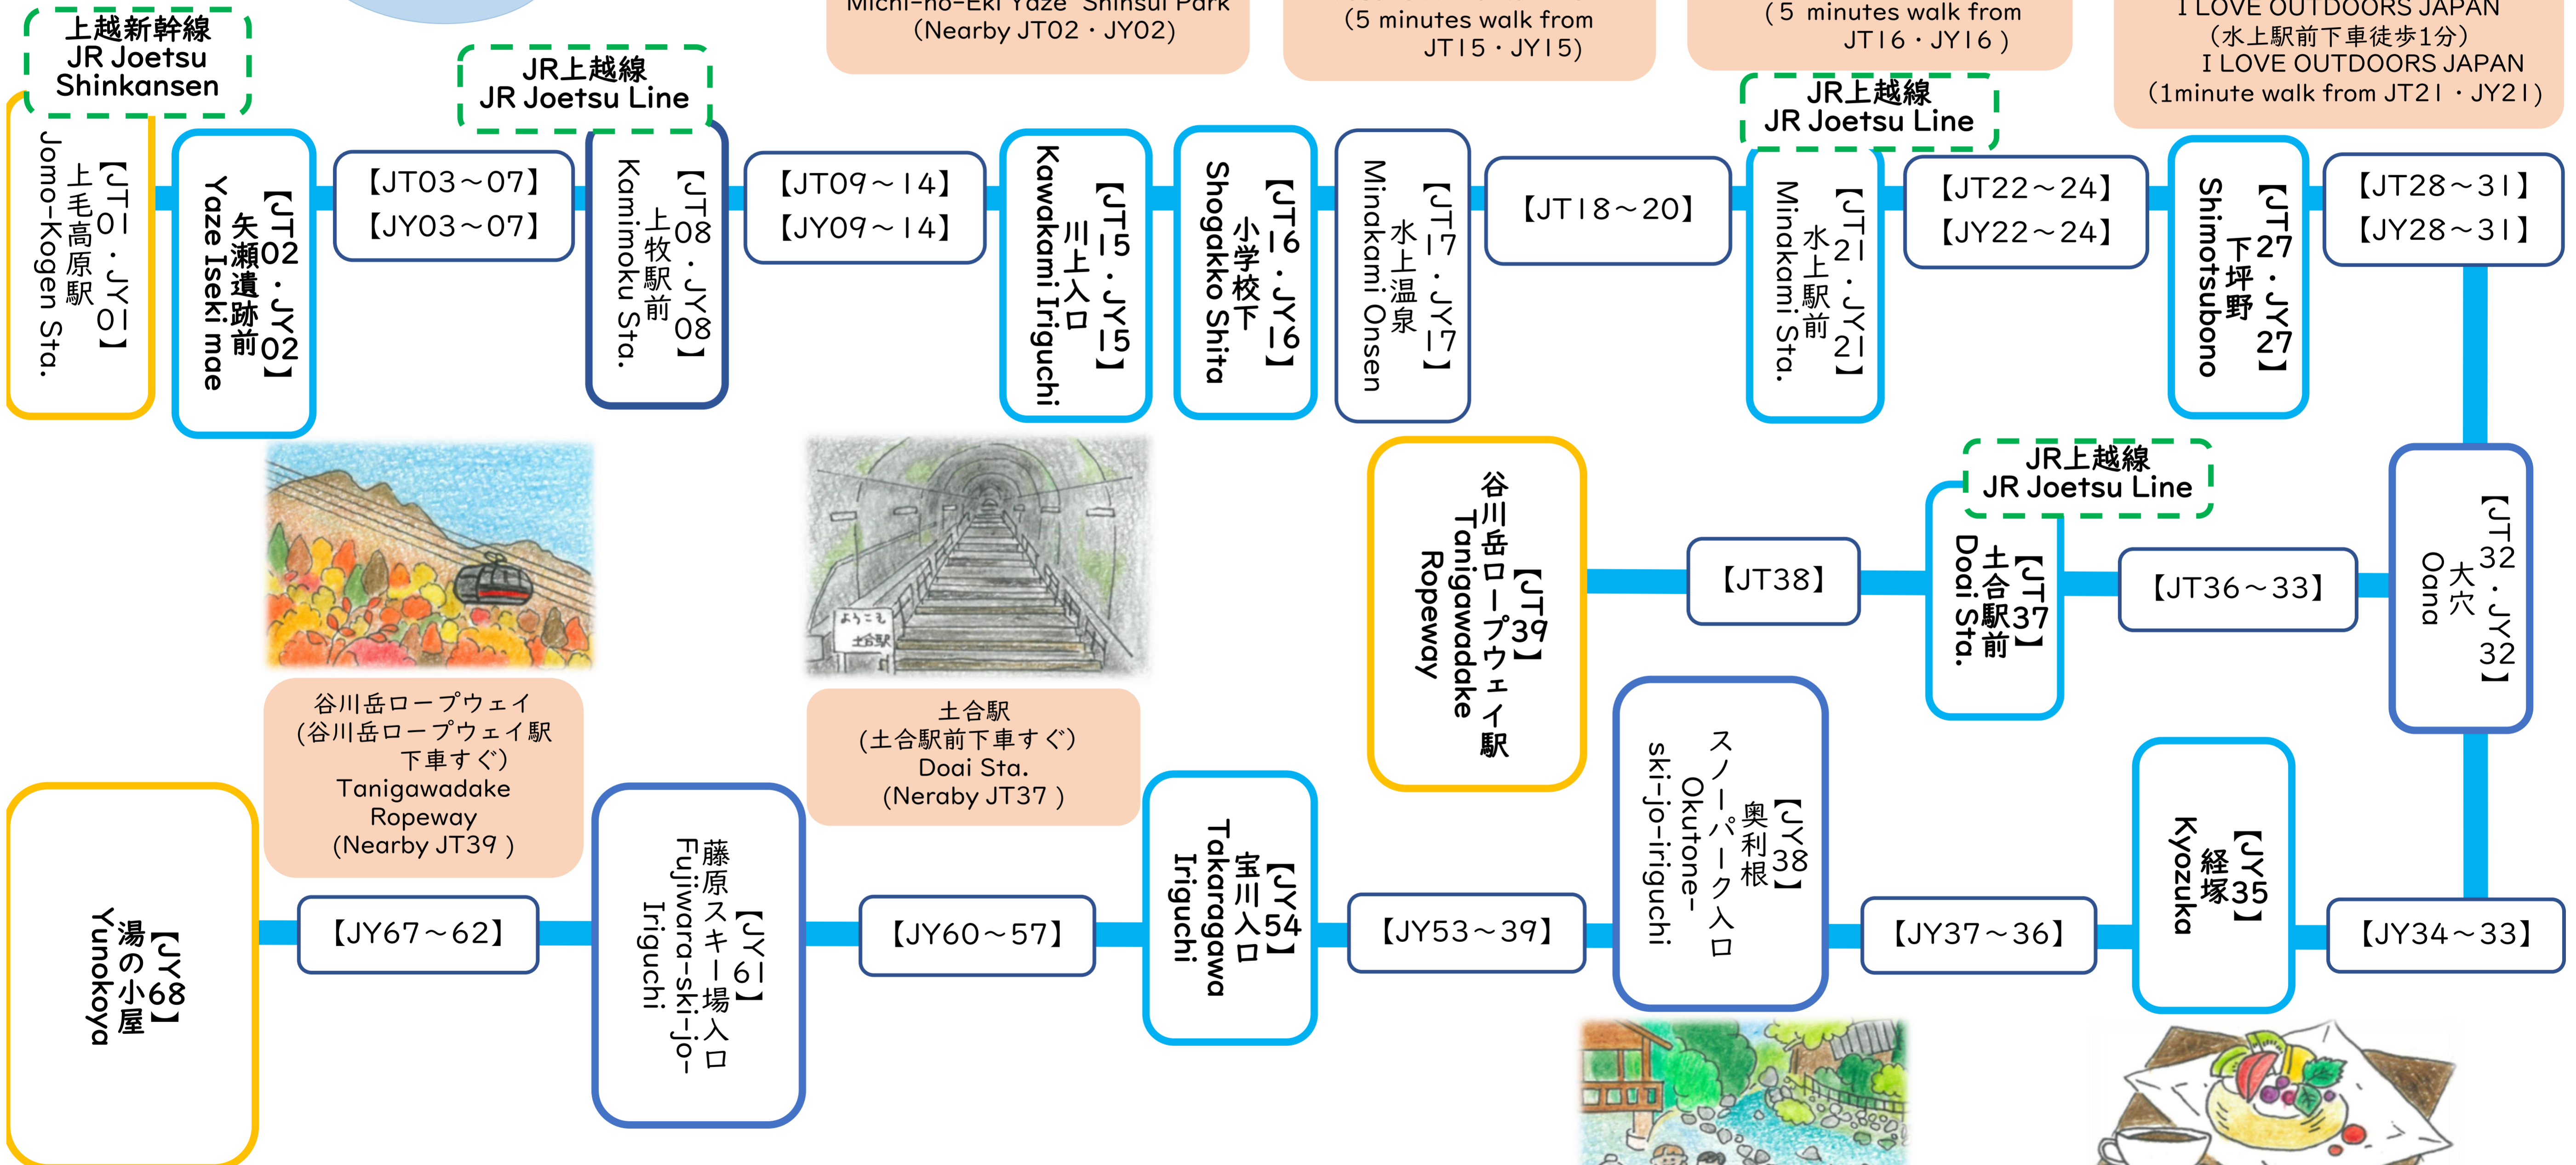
上越新幹線
JR Joetsu Shinkansen

JR上越線
JR Joetsu Line

Michi-no-Eki Yaze Shinsui Park
(Nearby JT02・JY02)

(5 minutes walk from JT15・JY15)

(5 minutes walk from JT16・JY16)

I LOVE OUTDOORS JAPAN
(水上駅前下車徒歩1分)
I LOVE OUTDOORS JAPAN
(1minute walk from JT21・JY21)

【JT01・JY01】
上毛高原駅
Jomo-Kogen Sta.

【JT02・JY02】
矢瀬遺跡前
Yaze Iseki mae

【JT03～07】
【JY03～07】

【JT08・JY08】
上牧駅前
Kamimoku Sta.

【JT09～14】
【JY09～14】

【JT15・JY15】
川上入口
Kawakami Iriguchi

【JT16・JY16】
小学校下
Shogakko Shita

【JT17・JY17】
水上温泉
Minakami Onsen

【JT18～20】

JR上越線
JR Joetsu Line

【JT21・JY21】
水上駅前
Minakami Sta.

【JT22～24】
【JY22～24】

【JT27・JY27】
下坪野
Shimotsubono

【JT28～31】
【JY28～31】

【JT39】
谷川岳ロープウェイ駅
Tanigawadake Ropeway

【JT38】

JR上越線
JR Joetsu Line

【JT37】
土合駅前
Doai Sta.

【JT36～33】

【JT32・JY32】
大穴
Oana

谷川岳ロープウェイ
(谷川岳ロープウェイ駅下車すぐ)
Tanigawadake Ropeway
(Nearby JT39 )

ようこそ 土合駅

土合駅
(土合駅前下車すぐ)
Doai Sta.
(Neraby JT37 )

【JY68】
湯の小屋
Yunokoya

【JY67～62】

【JY61】
藤原スキー場入口
Fujiwara-ski-jo-Iriguchi

【JY60～57】

【JY54】
宝川入口
Takaragawa Iriguchi

【JY53～39】

【JY38】
奥利根スノーパーク入口
Okutone-ski-jo-iriguchi

【JY37～36】

【JY35】
経塚
Kyozuka

【JY34～33】